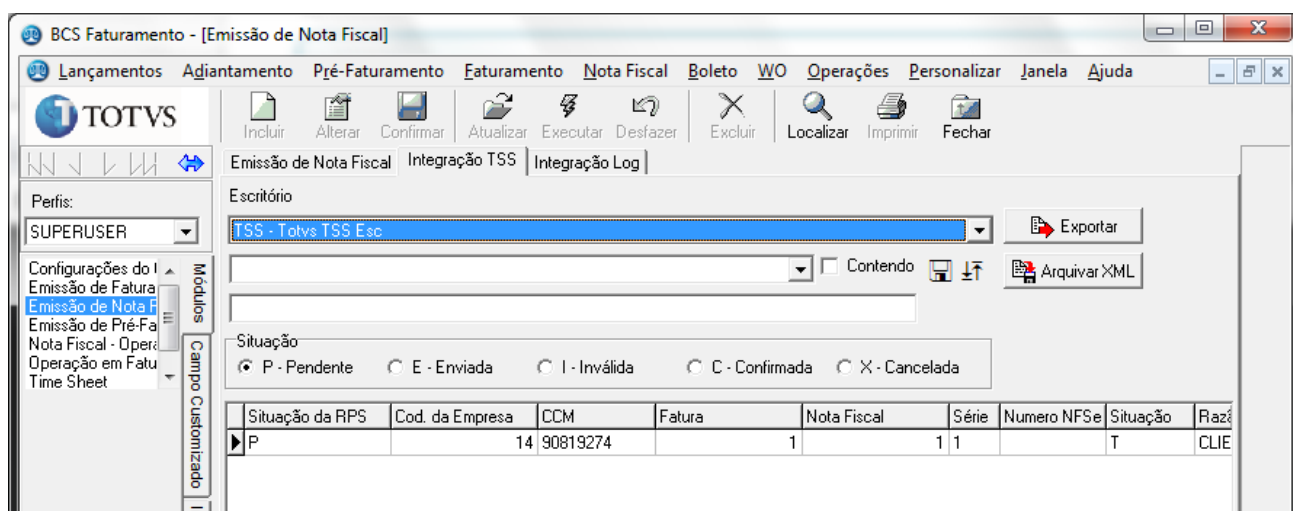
BCS Faturamento - [Emissão de Nota Fiscal]

Lançamentos Adiantamento Pré-Faturamento Faturamento Nota Fiscal Boleto WO Operações Personalizar Janela Ajuda

TOTVS

Incluir Alterar Confirmar Atualizar Executar Desfazer Excluir Localizar Imprimir Fechar

Perfis:
SUPERUSER

Configurações do I
Emissão de Fatura
Emissão de Nota F
Emissão de Pré-Fa
Nota Fiscal - Opera
Operação em Fatu
Time Sheet

Módulos
Campo Customizado

Emissão de Nota Fiscal | Integração TSS | Integração Log

Escritório
TSS - Totvs TSS Esc
Exportar
Contendo
Arquivar XML

Situação
P - Pendente
E - Enviada
I - Inválida
C - Confirmada
X - Cancelada

| Situação da RPS | Cod. da Empresa | CCM | Fatura | Nota Fiscal | Série | Numero NFSe | Situação | Razã |
|---|---|---|---|---|---|---|---|---|
| P | 14 | 90819274 | 1 | 1 | 1 | | T | CLIE |